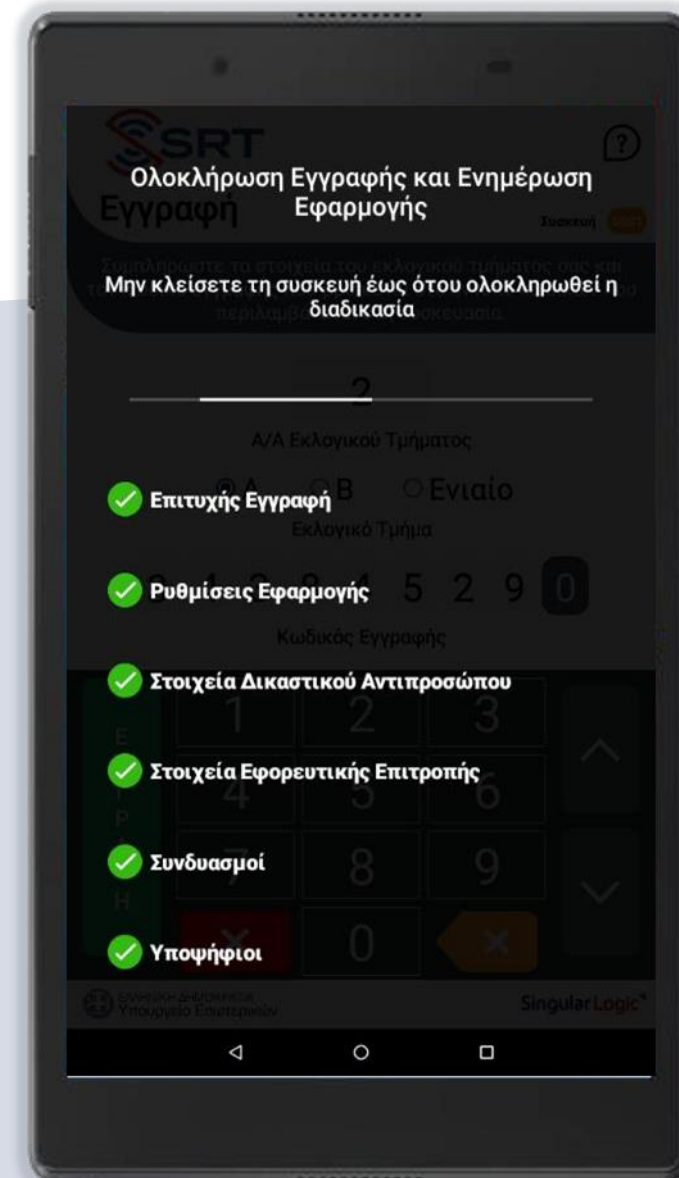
SRT

Εγγραφή

Ολοκλήρωση Εγγραφής και Ενημέρωση Εφαρμογής

Συσκευή

Μην κλείσετε τη συσκευή έως ότου ολοκληρωθεί η διαδικασία

2

Α/Α Εκλογικού Τμήματος

Α Β Ενιαίο

Εκλογικό Τμήμα

Επιτυχής Εγγραφή

Ρυθμίσεις Εφαρμογής

5 2 9 0

Κωδικός Εγγραφής

Στοιχεία Δικαστικού Αντιπροσώπου

1 2 3

Στοιχεία Εφορευτικής Επιτροπής

4 5 6

Συνδυασμοί

7 8 9

Υποψήφιοι

0

ΕΛΛΗΝΙΚΗ ΔΗΜΟΚΡΑΤΙΑ Υπουργείο Εσωτερικών

SingularLogic